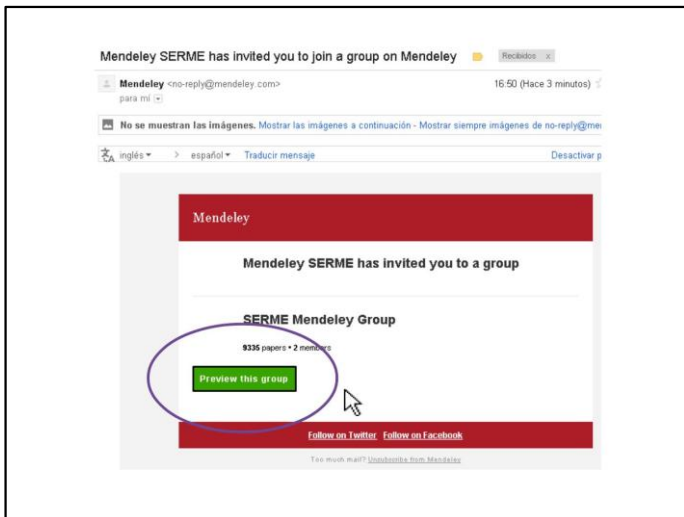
Mendeley SERME has invited you to join a group on Mendeley Recibidos x

Mendeley <no-reply@mendeley.com> 16:50 (Hace 3 minutos)
para mí

No se muestran las imágenes. Mostrar las imágenes a continuación - Mostrar siempre imágenes de no-reply@me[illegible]

inglés ▾ > español ▾ Traducir mensaje Desactivar p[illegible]

Mendeley

Mendeley SERME has invited you to a group

SERME Mendeley Group

9335 papers • 2 members

Preview this group

Follow on Twitter Follow on Facebook

Too much mail? Unsubscribe from Mendeley